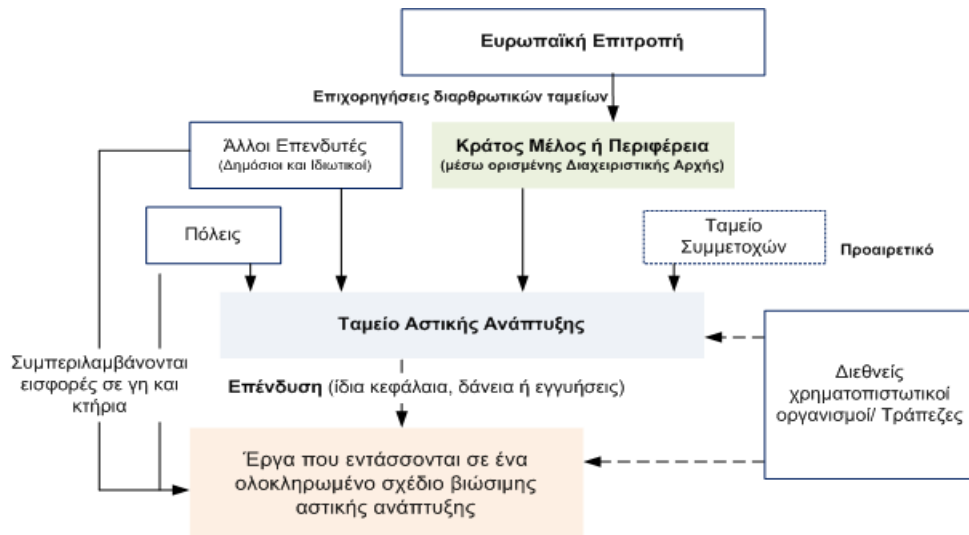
Ευρωπαϊκή Επιτροπή

Επιχορηγήσεις διαρθρωτικών ταμείων

Άλλοι Επενδυτές (Δημόσιοι και Ιδιωτικοί)

Κράτος Μέλος ή Περιφέρεια (μέσω ορισμένης Διαχειριστικής Αρχής)

Πόλεις

Ταμείο Συμμετοχών

Προαιρετικό

Ταμείο Αστικής Ανάπτυξης

Συμπεριλαμβάνονται εισφορές σε γη και κτήρια

Επένδυση (ίδια κεφάλαια, δάνεια ή εγγυήσεις)

Διεθνείς χρηματοπιστωτικοί οργανισμοί/ Τράπεζες

Έργα που εντάσσονται σε ένα ολοκληρωμένο σχέδιο βιώσιμης αστικής ανάπτυξης